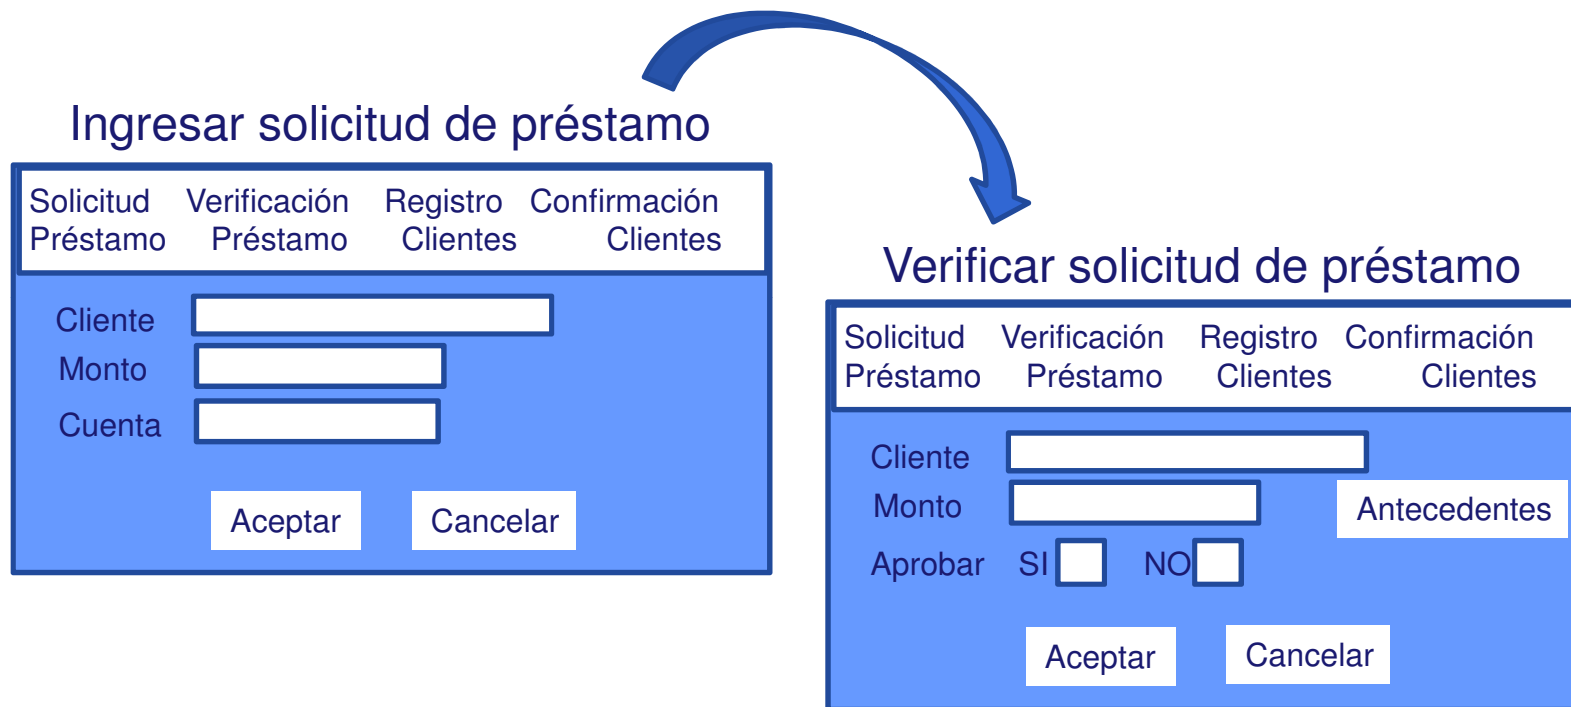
Ingresar solicitud de préstamo

Solicitud Préstamo | Verificación Préstamo | Registro Clientes | Confirmación Clientes

Cliente
Monto
Cuenta

Aceptar Cancelar

Verificar solicitud de préstamo

Solicitud Préstamo | Verificación Préstamo | Registro Clientes | Confirmación Clientes

Cliente
Monto
Antecedentes
Aprobar SI NO

Aceptar Cancelar